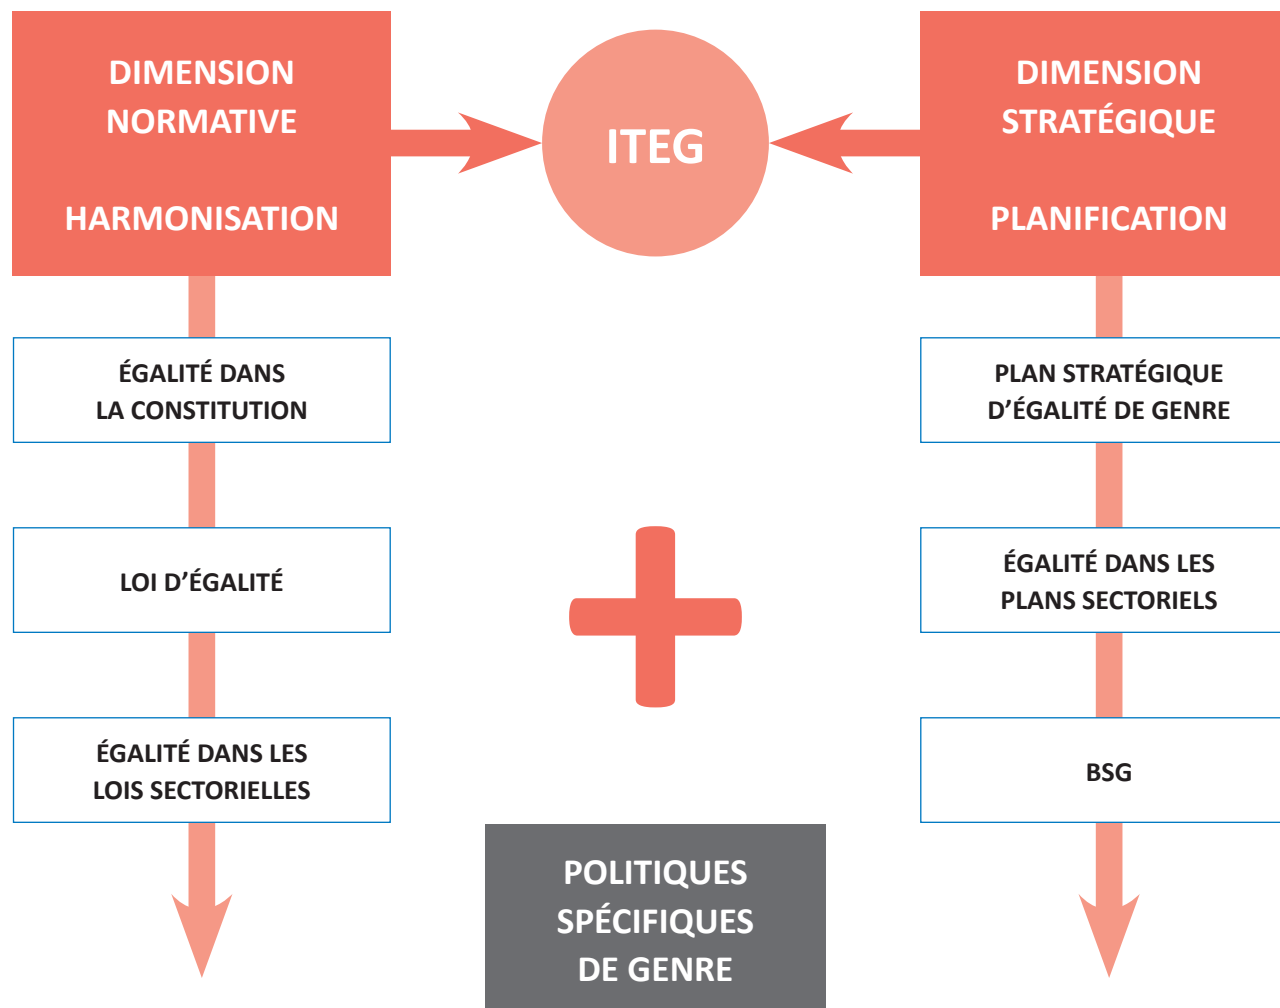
DIMENSION NORMATIVE

HARMONISATION

ITEG

DIMENSION STRATÉGIQUE

PLANIFICATION

ÉGALITÉ DANS LA CONSTITUTION

LOI D'ÉGALITÉ

ÉGALITÉ DANS LES LOIS SECTORIELLES

PLAN STRATÉGIQUE D'ÉGALITÉ DE GENRE

ÉGALITÉ DANS LES PLANS SECTORIELS

BSG

POLITIQUES SPÉCIFIQUES DE GENRE